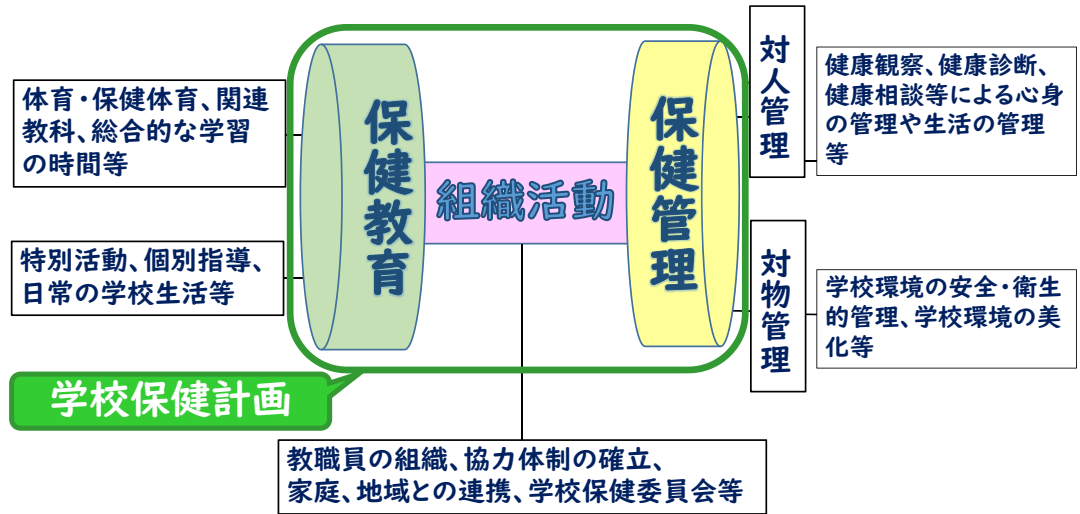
体育・保健体育、関連教科、総合的な学習の時間等

特別活動、個別指導、日常の学校生活等

保健教育

組織活動

保健管理

対人管理

健康観察、健康診断、健康相談等による心身の管理や生活の管理等

対物管理

学校環境の安全・衛生的管理、学校環境の美化等

学校保健計画

教職員の組織、協力体制の確立、家庭、地域との連携、学校保健委員会等